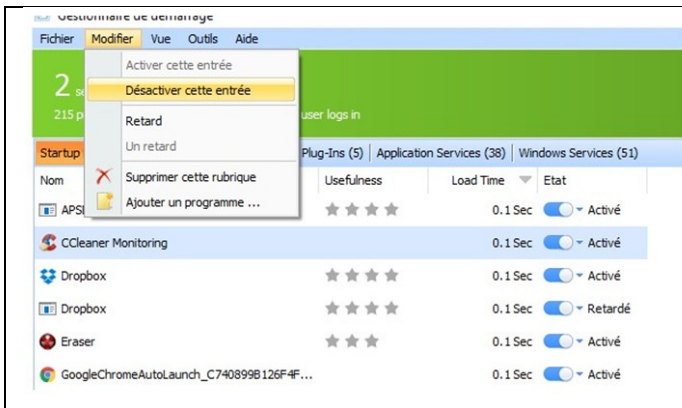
Gestionnaire de démarrage

Fichier Modifier Vue Outils Aide

Activer cette entrée
Désactiver cette entrée
Retard
Un retard
Supprimer cette rubrique
Ajouter un programme ...

2 s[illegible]
215 p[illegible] user logs in

Startup | Plug-Ins (5) | Application Services (38) | Windows Services (51)

| Nom | Usefulness | Load Time | Etat |
|---|---|---|---|
| APSI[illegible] | | 0.1 Sec | Activé |
| CCleaner Monitoring | | 0.1 Sec | Activé |
| Dropbox | | 0.1 Sec | Activé |
| Dropbox | | 0.1 Sec | Retardé |
| Eraser | | 0.1 Sec | Activé |
| GoogleChromeAutoLaunch_C740899B126F4F... | | 0.1 Sec | Activé |